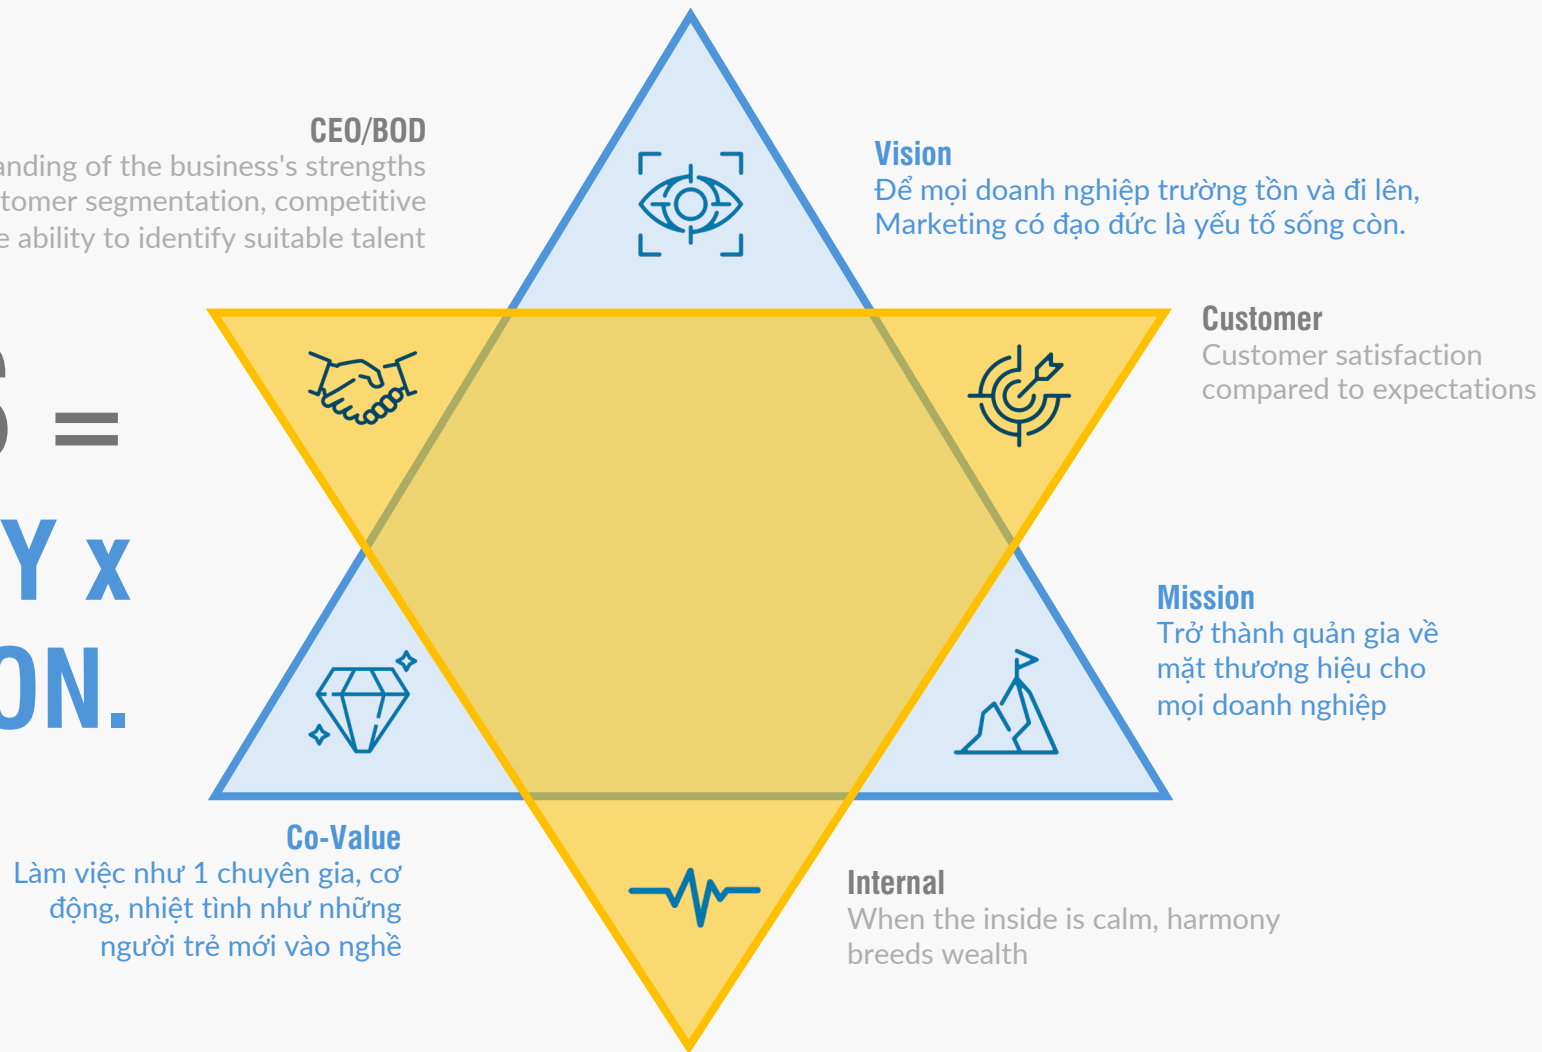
CEO/BOD
anding of the business's strengths tomer segmentation, competitive e ability to identify suitable talent

S =
Y x
ON.

Vision
Để mọi doanh nghiệp trường tồn và đi lên, Marketing có đạo đức là yếu tố sống còn.

Customer
Customer satisfaction compared to expectations

Mission
Trở thành quản gia về mặt thương hiệu cho mọi doanh nghiệp

Co-Value
Làm việc như 1 chuyên gia, cơ động, nhiệt tình như những người trẻ mới vào nghề

Internal
When the inside is calm, harmony breeds wealth